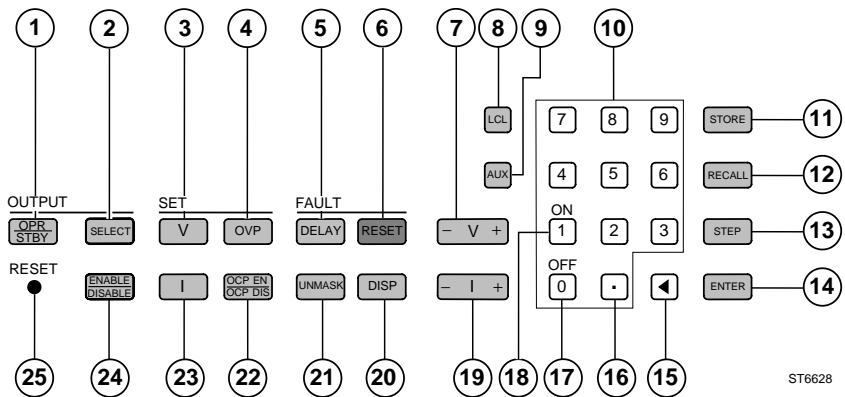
1 2 3 4 5 6 7 8 9 10

OUTPUT

OPR
STBY

SELECT

SET

V

OVP

FAULT

DELAY

RESET

– V +

LCL

AUX

7 8 9

4 5 6

ON
1 2 3

OFF
0 · ◀

STORE 11

RECALL 12

STEP 13

ENTER 14

RESET

ENABLE
DISABLE

I

OCP EN
OCP DIS

UNMASK

DISP

– I +

25 24 23 22 21 20 19 18 17 16 15

ST6628